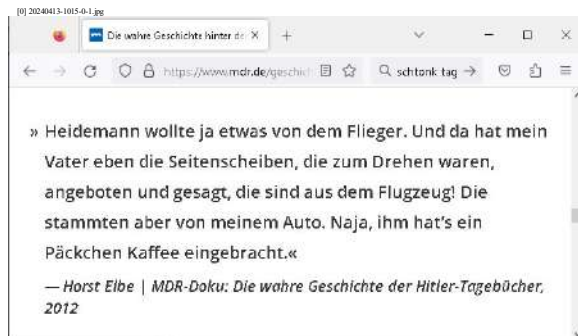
[0] 20240413-1015-0-1.jpg

Die wahre Geschichte hinter de ×

https://www.mdr.de/geschi

schtonk tag →

» Heidemann wollte ja etwas von dem Flieger. Und da hat mein Vater eben die Seitenscheiben, die zum Drehen waren, angeboten und gesagt, die sind aus dem Flugzeug! Die stammten aber von meinem Auto. Naja, ihm hat's ein Päckchen Kaffee eingebracht.«

— Horst Elbe | MDR-Doku: Die wahre Geschichte der Hitler-Tagebücher, 2012